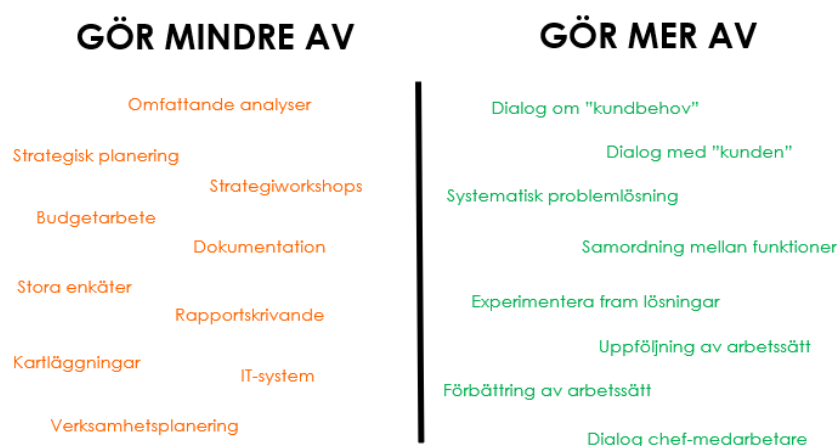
GÖR MINDRE AV

Omfattande analyser

Strategisk planering

Strategiworkshops

Budgetarbete

Dokumentation

Stora enkäter

Rapportskrivande

Kartläggningar

IT-system

Verksamhetsplanering

GÖR MER AV

Dialog om "kundbehov"

Dialog med "kunden"

Systematisk problemlösning

Samordning mellan funktioner

Experimentera fram lösningar

Uppföljning av arbetssätt

Förbättring av arbetssätt

Dialog chef-medarbetare